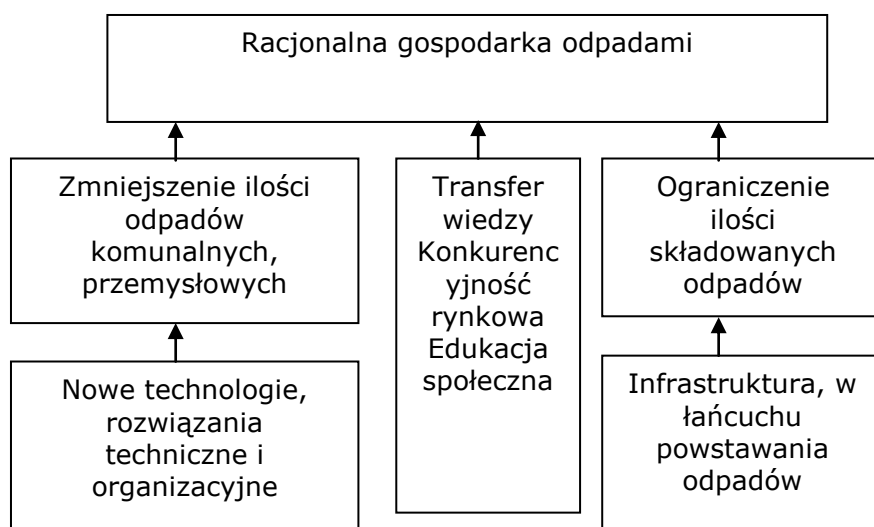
Racjonalna gospodarka odpadami

Zmniejszenie ilości odpadów komunalnych, przemysłowych

Transfer wiedzy Konkurencyjność rynkowa Edukacja społeczna

Ograniczenie ilości składowanych odpadów

Nowe technologie, rozwiązania techniczne i organizacyjne

Infrastruktura, w łańcuchu powstawania odpadów